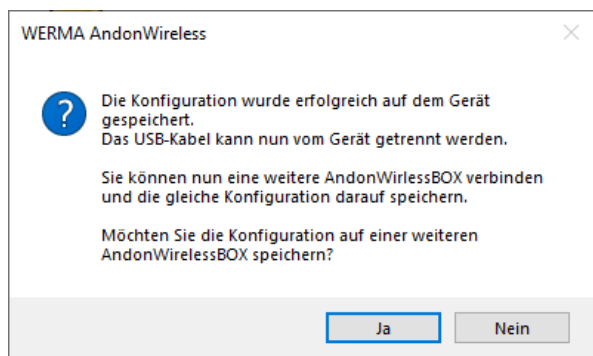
WERMA AndonWireless

?

Die Konfiguration wurde erfolgreich auf dem Gerät gespeichert.
Das USB-Kabel kann nun vom Gerät getrennt werden.

Sie können nun eine weitere AndonWirlessBOX verbinden und die gleiche Konfiguration darauf speichern.

Möchten Sie die Konfiguration auf einer weiteren AndonWirelessBOX speichern?

Ja

Nein